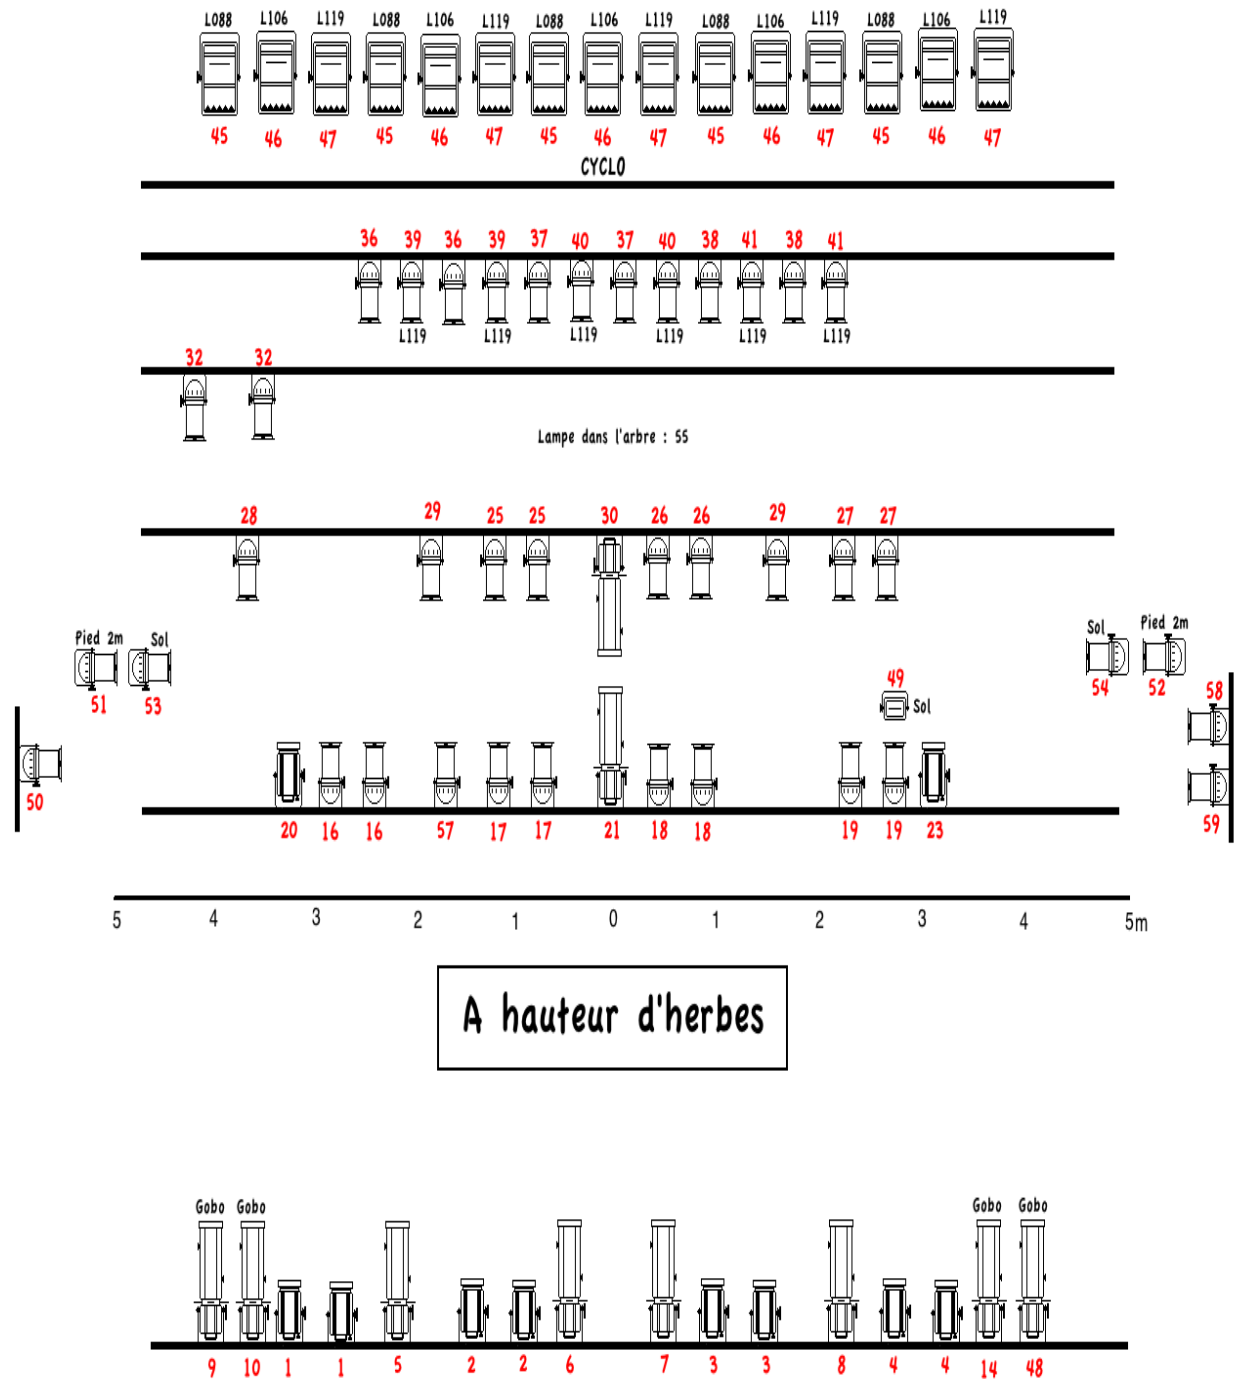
L088 L106 L119 L088 L106 L119 L088 L106 L119 L088 L106 L119 L088 L106 L119

45 46 47 45 46 47 45 46 47 45 46 47 45 46 47

CYCLO

36 39 36 39 37 40 37 40 38 41 38 41

L119 L119 L119 L119 L119 L119

32 32

Lampe dans l'arbre : 55

28 29 25 25 30 26 26 29 27 27

Pied 2m Sol

51 53

Sol Pied 2m

54 52

49 Sol

58

50

20 16 16 57 17 17 21 18 18 19 19 23

59

5 4 3 2 1 0 1 2 3 4 5m

A hauteur d'herbes

Gobo Gobo Gobo Gobo

9 10 1 1 5 2 2 6 7 3 3 8 4 4 14 48